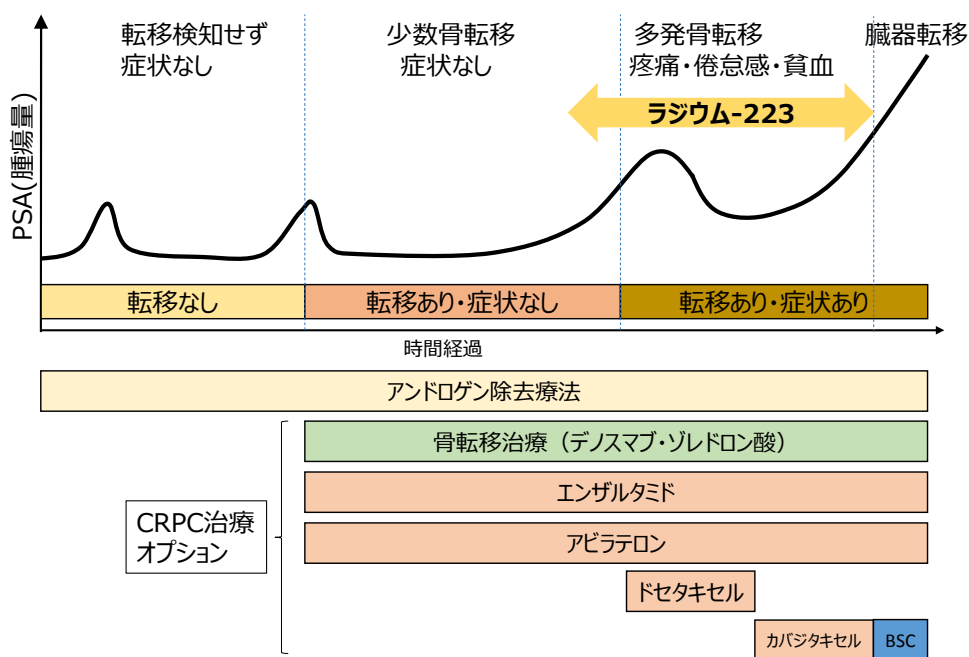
PSA(腫瘍量)

転移検知せず
症状なし

少数骨転移
症状なし

多発骨転移
疼痛・倦怠感・貧血

臓器転移

ラジウム-223

転移なし

転移あり・症状なし

転移あり・症状あり

時間経過

アンドロゲン除去療法

CRPC治療
オプション

骨転移治療（デノスマブ・ゾレドロン酸）

エンザルタミド

アビラテロン

ドセタキセル

カバジタキセル

BSC